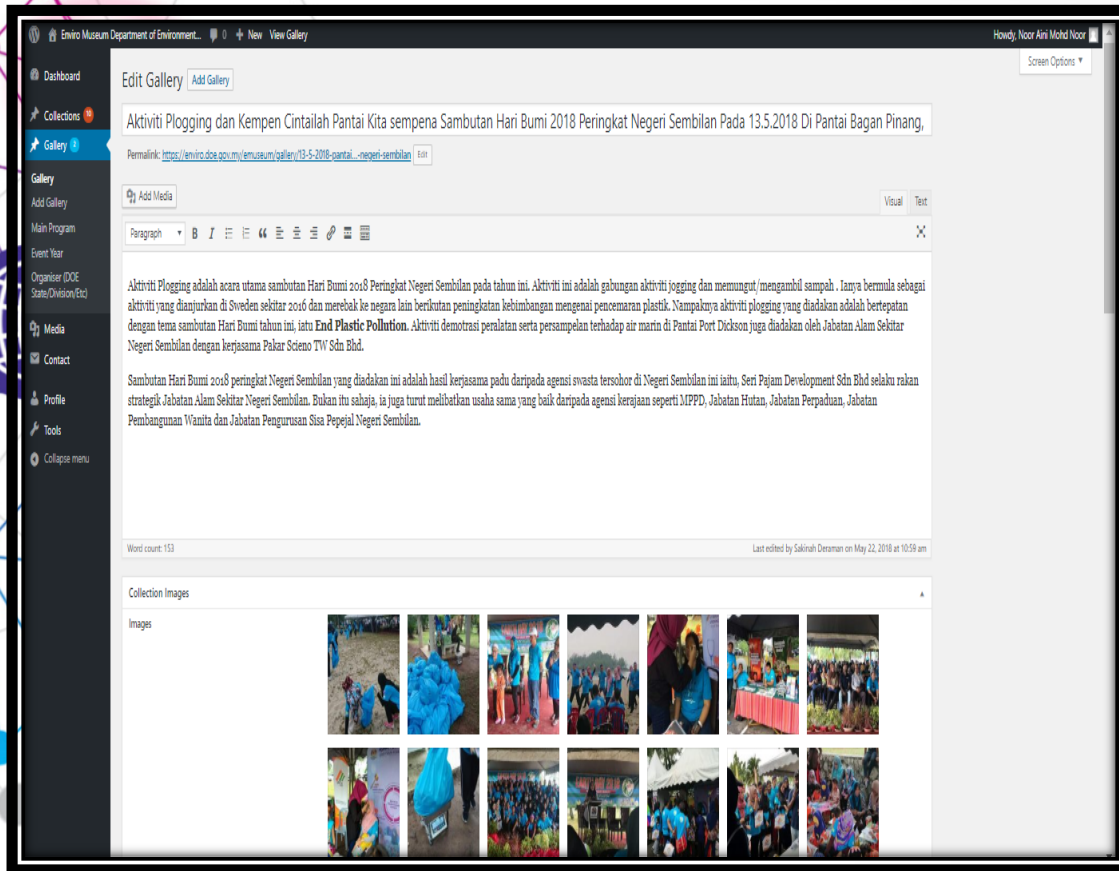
Enviro Museum Department of Environment... 0 New View Gallery

Howdy, Noor Aini Mohd Noor

Dashboard
Collections 10
Gallery 2
Gallery
Add Gallery
Main Program
Event Year
Organiser (DOE State/Division/Etc)
Media
Contact
Profile
Tools
Collapse menu

Screen Options ▼

Edit Gallery Add Gallery

Aktiviti Plogging dan Kempen Cintailah Pantai Kita sempena Sambutan Hari Bumi 2018 Peringkat Negeri Sembilan Pada 13.5.2018 Di Pantai Bagan Pinang,

Permalink: https://enviro.doe.gov.my/emuseum/gallery/13-5-2018-pantai...-negeri-sembilan Edit

Add Media

Visual Text

Paragraph

Aktiviti Plogging adalah acara utama sambutan Hari Bumi 2018 Peringkat Negeri Sembilan pada tahun ini. Aktiviti ini adalah gabungan aktiviti jogging dan memungut/mengambil sampah . Ianya bermula sebagai aktiviti yang dianjurkan di Sweden sekitar 2016 dan merebak ke negara lain berikutan peningkatan kebimbangan mengenai pencemaran plastik. Nampaknya aktiviti plogging yang diadakan adalah bertepatan dengan tema sambutan Hari Bumi tahun ini, iatu **End Plastic Pollution.** Aktiviti demotrasi peralatan serta persampelan terhadap air marin di Pantai Port Dickson juga diadakan oleh Jabatan Alam Sekitar Negeri Sembilan dengan kerjasama Pakar Scieno TW Sdn Bhd.

Sambutan Hari Bumi 2018 peringkat Negeri Sembilan yang diadakan ini adalah hasil kerjasama padu daripada agensi swasta tersohor di Negeri Sembilan ini iaitu, Seri Pajam Development Sdn Bhd selaku rakan strategik Jabatan Alam Sekitar Negeri Sembilan. Bukan itu sahaja, ia juga turut melibatkan usaha sama yang baik daripada agensi kerajaan seperti MPPD, Jabatan Hutan, Jabatan Perpaduan, Jabatan Pembangunan Wanita dan Jabatan Pengurusan Sisa Pepejal Negeri Sembilan.

Word count: 153

Last edited by Sakinah Deraman on May 22, 2018 at 10:59 am

Collection Images

Images